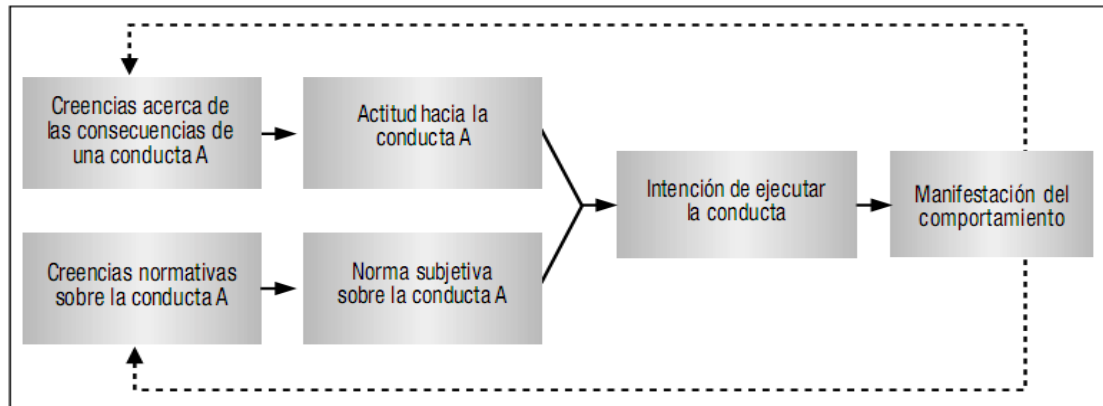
Creencias acerca de las consecuencias de una conducta A

Actitud hacia la conducta A

Intención de ejecutar la conducta

Manifestación del comportamiento

Creencias normativas sobre la conducta A

Norma subjetiva sobre la conducta A